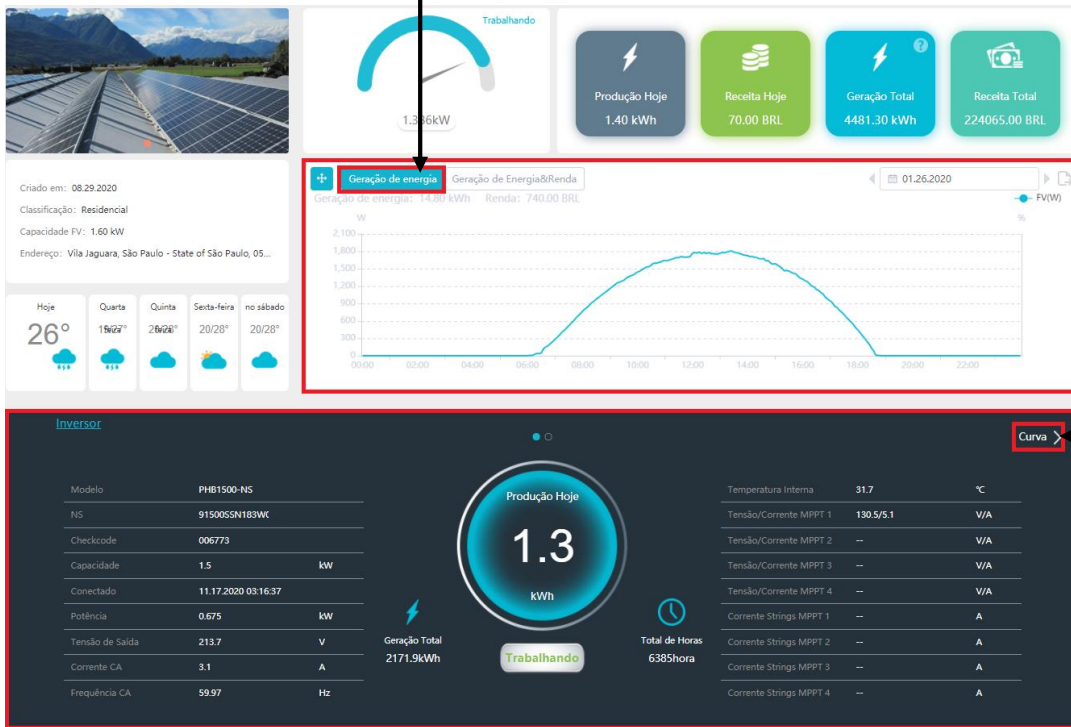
Trabalhando

1.386kW

Produção Hoje
1.40 kWh

Receita Hoje
70.00 BRL

Geração Total
4481.30 kWh

Receita Total
224065.00 BRL

Criado em: 08.29.2020
Classificação: Residencial
Capacidade FV: 1.60 kW
Endereço: Vila Jaguara, São Paulo - State of São Paulo, 05...

| Hoje | Quarta feira | Quinta feira | Sexta-feira | no sábado |
|---|---|---|---|---|
| 26° | 19/27° | 20/28° | 20/28° | 20/28° |

Geração de energia | Geração de Energia&Renda

01.26.2020

Geração de energia: 14.80 kWh Renda: 740.00 BRL

FV(W)

W

%

2,100
1,800
1,500
1,200
900
600
300
0

00:00 02:00 04:00 06:00 08:00 10:00 12:00 14:00 16:00 18:00 20:00 22:00

Inversor

Curva

| Modelo | PHB1500-NS | |
|---|---|---|
| NS | 91500SSN183WC | |
| Checkcode | 006773 | |
| Capacidade | 1.5 | kW |
| Conectado | 11.17.2020 03:16:37 | |
| Potência | 0.675 | kW |
| Tensão de Saída | 213.7 | V |
| Corrente CA | 3.1 | A |
| Frequência CA | 59.97 | Hz |

Produção Hoje
1.3
kWh

Geração Total
2171.9kWh

Trabalhando

Total de Horas
6385hora

| Temperatura Interna | 31.7 | °C |
|---|---|---|
| Tensão/Corrente MPPT 1 | 130.5/5.1 | V/A |
| Tensão/Corrente MPPT 2 | -- | V/A |
| Tensão/Corrente MPPT 3 | -- | V/A |
| Tensão/Corrente MPPT 4 | -- | V/A |
| Corrente Strings MPPT 1 | -- | A |
| Corrente Strings MPPT 2 | -- | A |
| Corrente Strings MPPT 3 | -- | A |
| Corrente Strings MPPT 4 | -- | A |